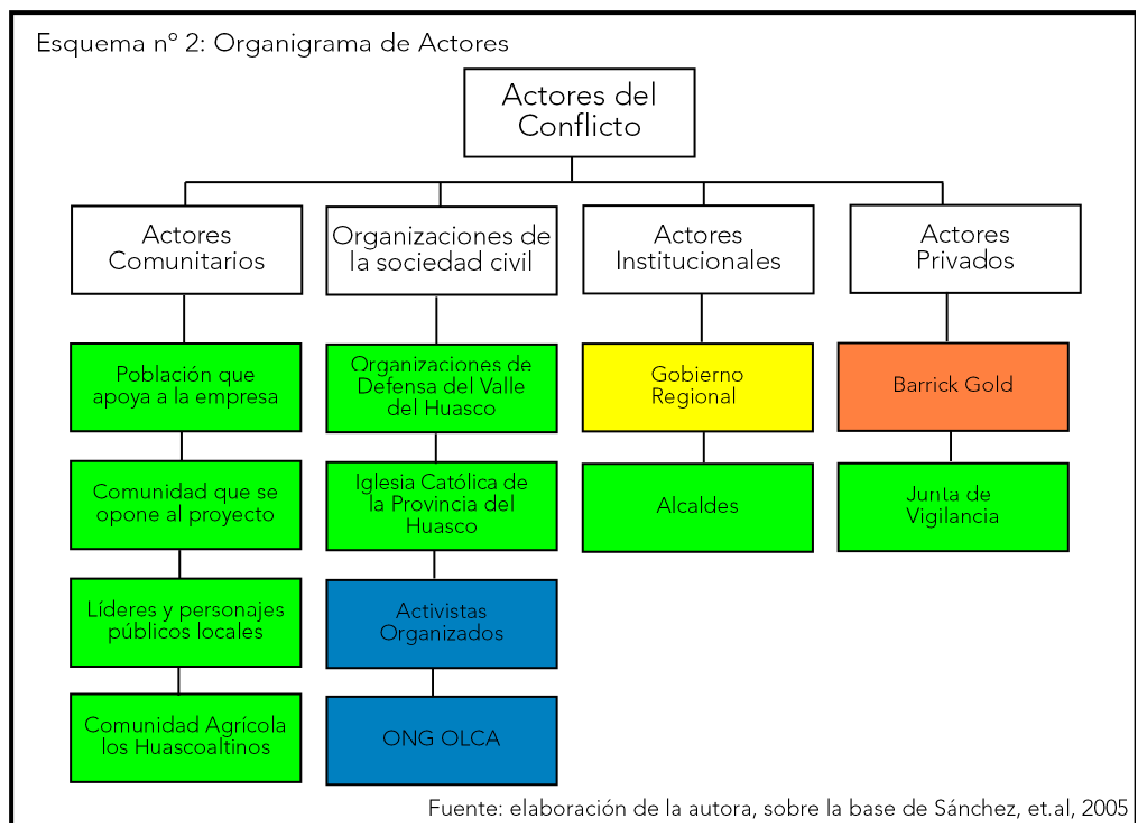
Esquema nº 2: Organigrama de Actores

Actores del Conflicto

Actores Comunitarios

Población que apoya a la empresa

Comunidad que se opone al proyecto

Líderes y personajes públicos locales

Comunidad Agrícola los Huascoaltinos

Organizaciones de la sociedad civil

Organizaciones de Defensa del Valle del Huasco

Iglesia Católica de la Provincia del Huasco

Activistas Organizados

ONG OLCA

Actores Institucionales

Gobierno Regional

Alcaldes

Actores Privados

Barrick Gold

Junta de Vigilancia

Fuente: elaboración de la autora, sobre la base de Sánchez, et.al, 2005